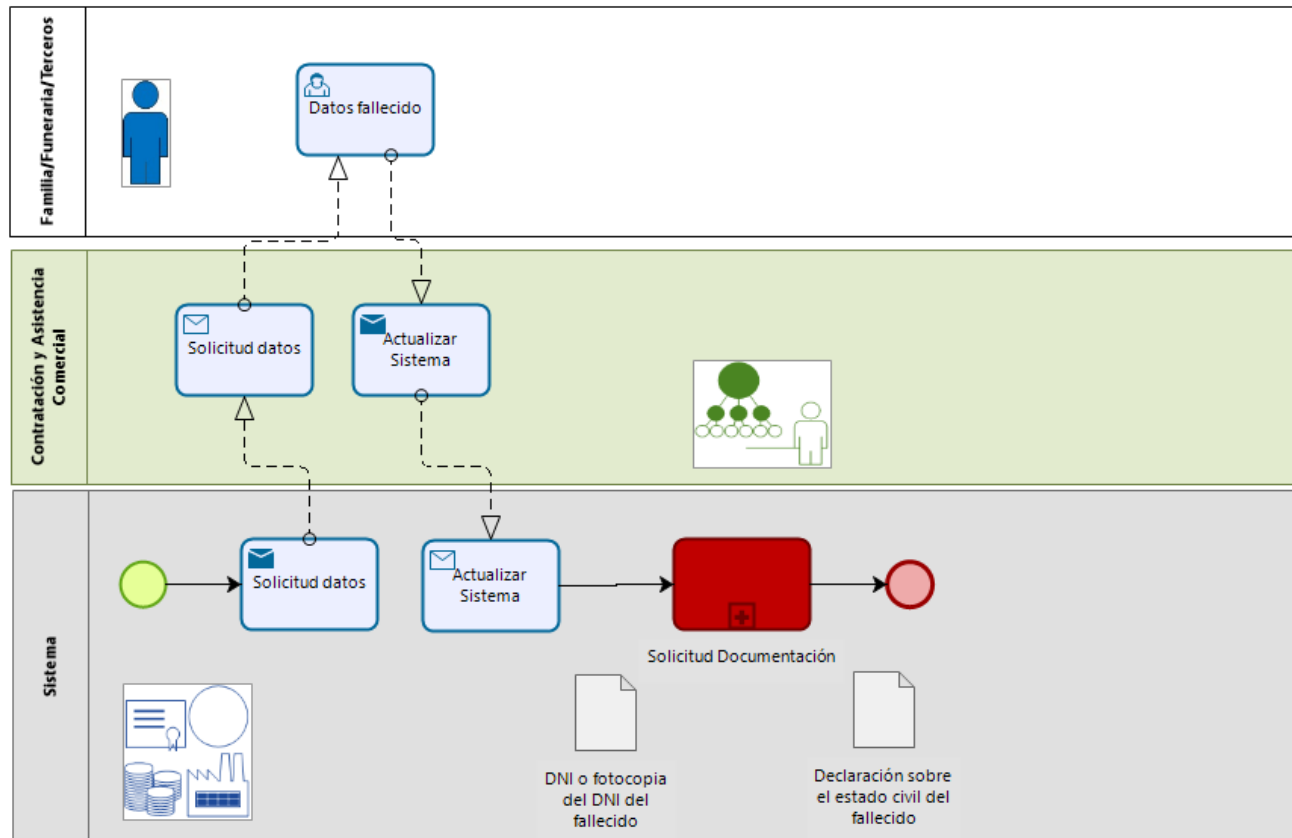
Familia/Funeraria/Terceros

Datos fallecido

Contratación y Asistencia Comercial

Solicitud datos

Actualizar Sistema

Sistema

Solicitud datos

Actualizar Sistema

Solicitud Documentación

DNI o fotocopia del DNI del fallecido

Declaración sobre el estado civil del fallecido